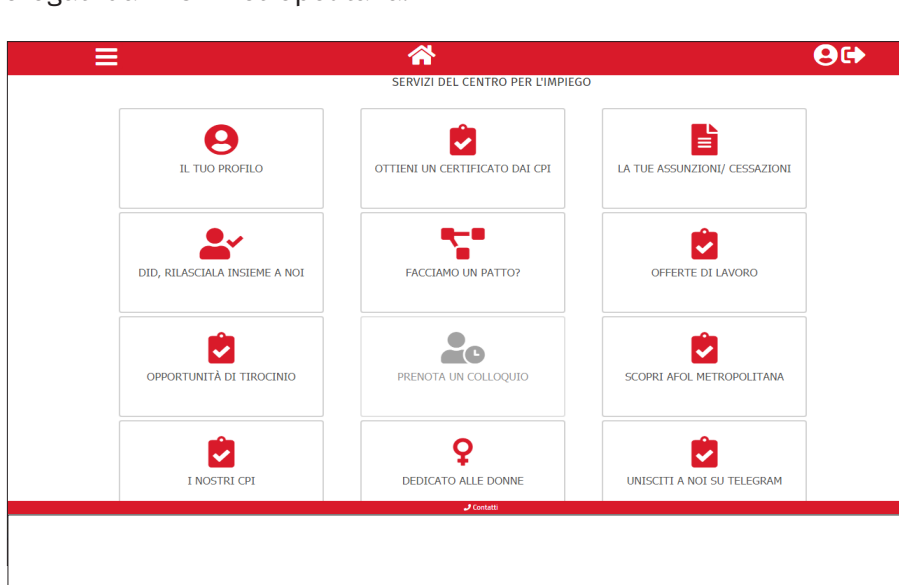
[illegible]

SERVIZI DEL CENTRO PER L'IMPIEGO

IL TUO PROFILO

OTTIENI UN CERTIFICATO DAI CPI

LA TUE ASSUNZIONI/ CESSAZIONI

DID, RILASCIALA INSIEME A NOI

FACCIAMO UN PATTO?

OFFERTE DI LAVORO

OPPORTUNITÀ DI TIROCINIO

PRENOTA UN COLLOQUIO

SCOPRI AFOL METROPOLITANA

I NOSTRI CPI

DEDICATO ALLE DONNE

UNISCITI A NOI SU TELEGRAM

Contatti